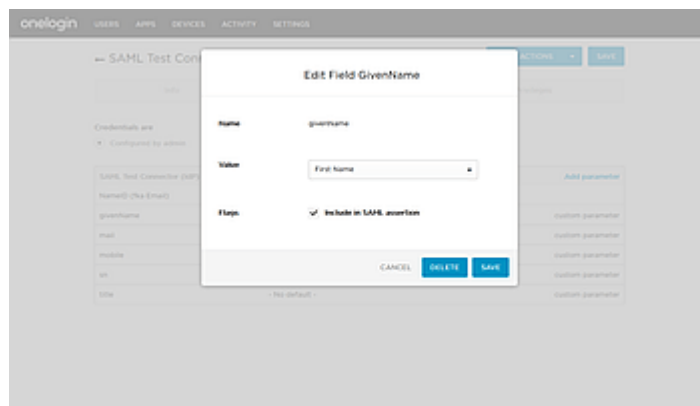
onelogin USERS APPS DEVICES ACTIVITY SETTINGS

← SAML Test Con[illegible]

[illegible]CTIONS SAVE

Credentials are

Configured by admin

SAML Test Connector (IdP)

Add parameter

NameID (fka Email)

givenname custom parameter

mail custom parameter

mobile custom parameter

sn custom parameter

title - No default - custom parameter

Edit Field GivenName

Name givenname

Value First Name

Flags ✓ Include in SAML assertion

CANCEL DELETE SAVE